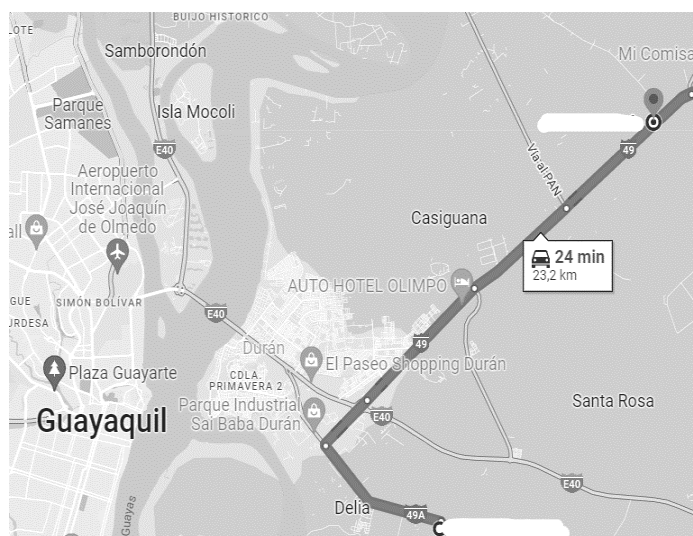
BUIJO HISTORICO
LOTE
Samborondón
Mi Comisa
Parque Samanes
Isla Mocoli
E40
49
Vía al PAN
Aeropuerto Internacional José Joaquín de Olmedo
all
Casiguana
24 min
23,2 km
AUTO HOTEL OLIMPO
E40
GUE
SIMÓN BOLÍVAR
URDESA
49
Durán
El Paseo Shopping Durán
CDLA. PRIMAVERA 2
Plaza Guayarte
Parque Industrial Sai Baba Durán
Santa Rosa
Guayaquil
E40
E40
Guayas
Delia
49A